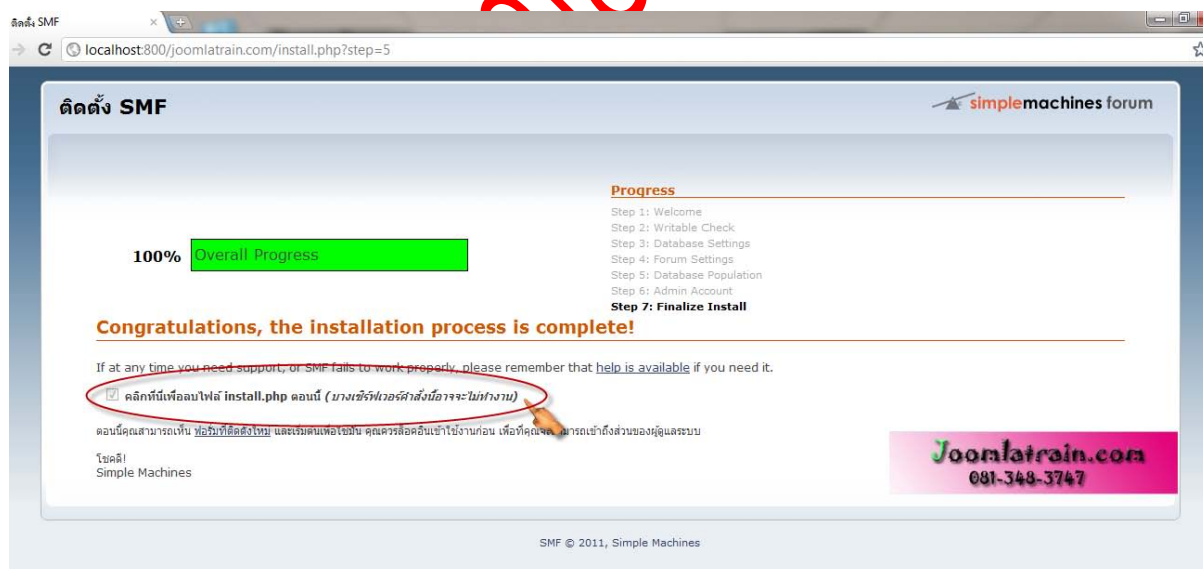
ติดตั้ง SMF
localhost:800/joomlatrain.com/install.php?step=5

ติดตั้ง SMF

simplemachines forum

Progress
Step 1: Welcome
Step 2: Writable Check
Step 3: Database Settings
Step 4: Forum Settings
Step 5: Database Population
Step 6: Admin Account
Step 7: Finalize Install

100% Overall Progress

Congratulations, the installation process is complete!

If at any time you need support, or SMF fails to work properly, please remember that help is available if you need it.

คลิกที่นี่เพื่อลบไฟล์ install.php ตอนนี้ (บางเซิร์ฟเวอร์คำสั่งนี้อาจจะไม่ทำงาน)

ตอนนี้คุณสามารถเห็น ฟอรัมที่ติดตั้งใหม่ และเริ่มต้นเพื่อใช้มัน คุณควรล็อคอินเข้าใช้งานก่อน เพื่อที่คุณจะ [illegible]มารถเข้าถึงส่วนของผู้ดูแลระบบ

โชคดี!
Simple Machines

Joomlatrain.com
081-348-3747

SMF © 2011, Simple Machines